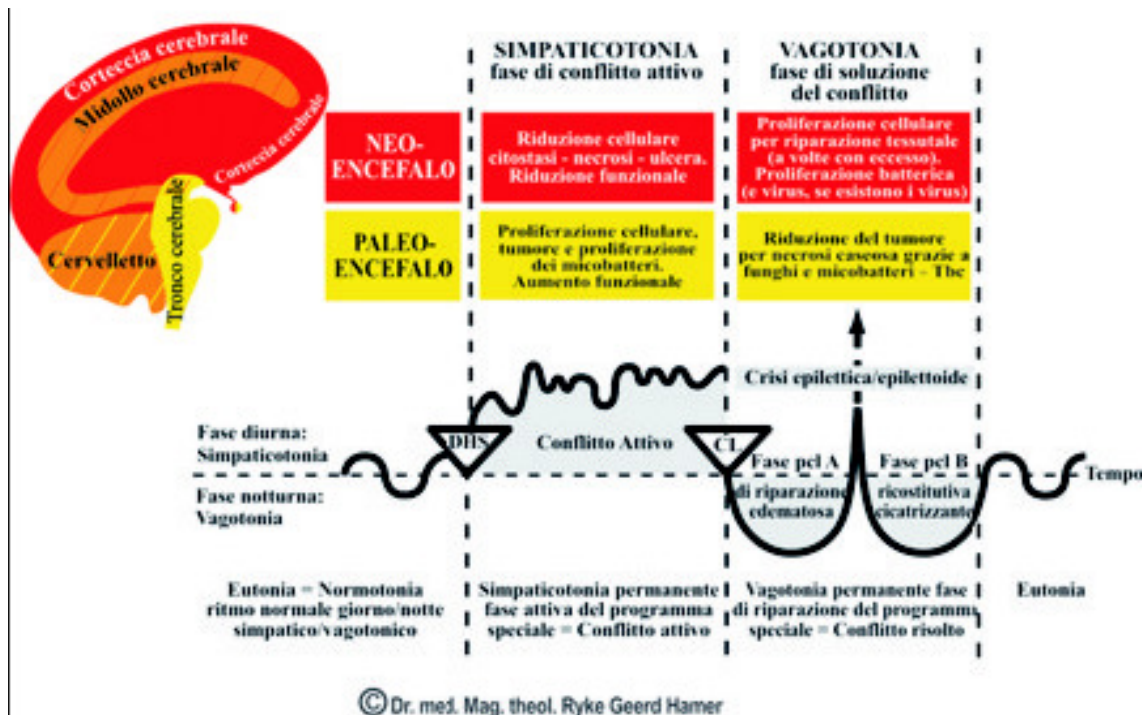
Corteccia cerebrale
Midollo cerebrale
Corteccia cerebrale
Tronco cerebrale
Cervelletto

SIMPATICOTONIA
fase di conflitto attivo

VAGOTONIA
fase di soluzione del conflitto

NEO-ENCEFALO

Riduzione cellulare citostasi - necrosi - ulcera. Riduzione funzionale

Proliferazione cellulare per riparazione tessutale (a volte con eccesso). Proliferazione batterica (e virus, se esistono i virus)

PALEO-ENCEFALO

Proliferazione cellulare, tumore e proliferazione dei micobatteri. Aumento funzionale

Riduzione del tumore per necrosi caseosa grazie a funghi e micobatteri - Tbc

Crisi epilettica/epilettoide

Fase diurna: Simpaticotonia

DHS

Conflitto Attivo

CL

Fase pcl A di riparazione edematosa

Fase pcl B ricostitutiva cicatrizzante

Tempo

Fase notturna: Vagotonia

Eutonia = Normotonia ritmo normale giorno/notte simpatico/vagotonico

Simpaticotonia permanente fase attiva del programma speciale = Conflitto attivo

Vagotonia permanente fase di riparazione del programma speciale = Conflitto risolto

Eutonia

© Dr. med. Mag. theol. Ryke Geerd Hamer